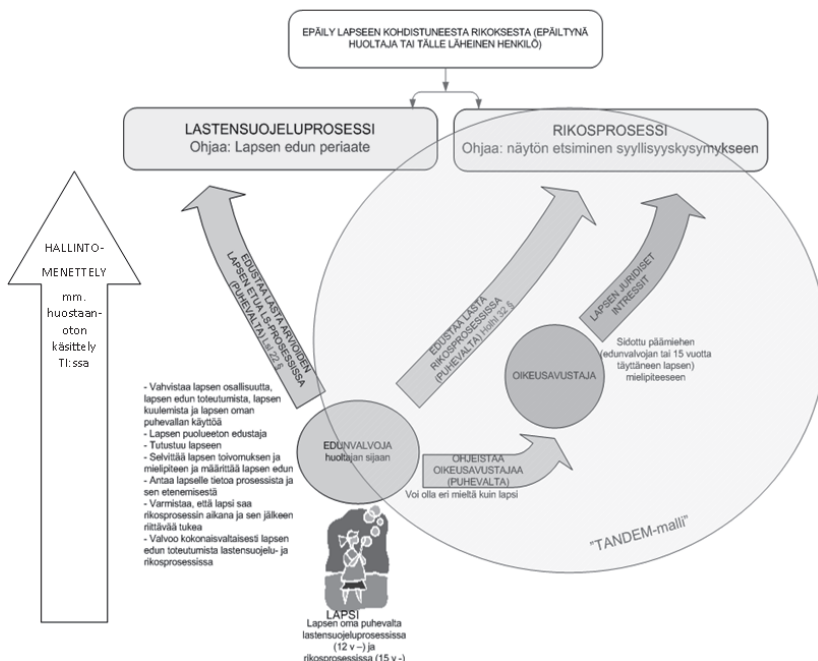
EPÄILY LAPSEEN KOHDISTUNEESTA RIKOKSESTA (EPÄILTYNÄ HUOLTAJA TAI TÄLLE LÄHEINEN HENKILÖ)

LASTENSUOJELUPROSESSI
Ohjaa: Lapsen edun periaate

RIKOSPROSESSI
Ohjaa: näytön etsiminen syyllisyyskysymykseen

HALLINTO-MENETTELY
mm. huostaan-oton käsittely TI:ssa

EDUSTAA LASTA ARVIOIDEN LAPSEN ETUA LS-PROSESSISSA (PUHEVALTA) LsL 22 §

EDUSTAA LASTA RIKOSPROSESSISSA (PUHEVALTA) HolhtL 32 §

LAPSEN JURIDISET INTRESSIT

Sidottu päämiehen (edunvalvojan tai 15 vuotta täyttäneen lapsen) mielipiteeseen

OIKEUSAVUSTAJA

- Vahvistaa lapsen osallisuutta, lapsen edun toteutumista, lapsen kuulemista ja lapsen oman puhevallan käyttöä
- Lapsen puolueeton edustaja
- Tutustuu lapseen
- Selvittää lapsen toivomuksen ja mielipiteen ja määrittää lapsen edun
- Antaa lapselle tietoa prosessista ja sen etenemisestä
- Varmistaa, että lapsi saa rikosprosessin aikana ja sen jälkeen riittävää tukea
- Valvoo kokonaisvaltaisesti lapsen edun toteutumista lastensuojelu- ja rikosprosessissa

EDUNVALVOJA
huoltajan sijaan

OHJEISTAA OIKEUSAVUSTAJAA (PUHEVALTA)

Voi olla eri mieltä kuin lapsi

"TANDEM-malli"

LAPSI
Lapsen oma puhevalta lastensuojeluprosessissa (12 v –) ja rikosprosessissa (15 v –)